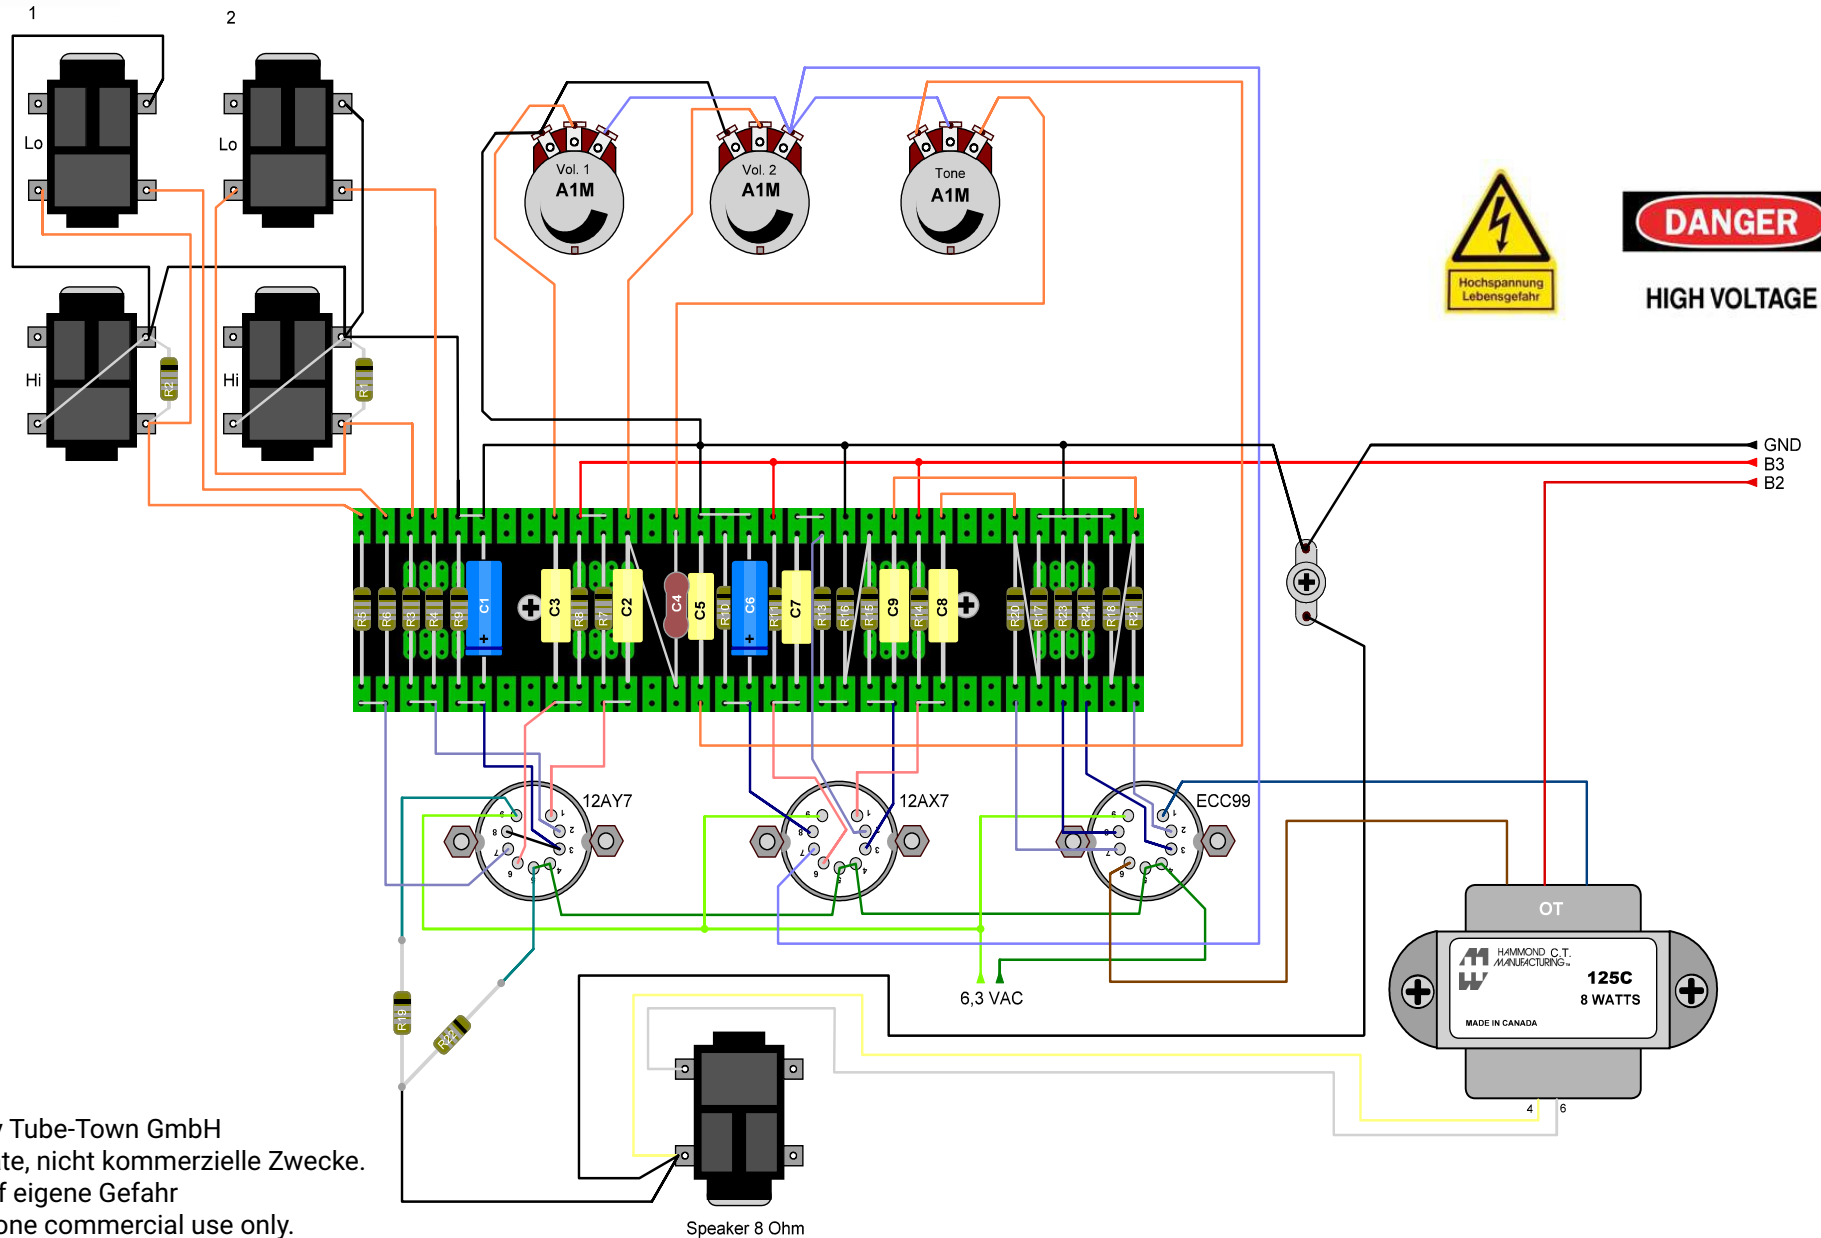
1
2
Lo
Lo
Hi
Hi
R2
R1
Vol. 1
A1M
Vol. 2
A1M
Tone
A1M
Hochspannung
Lebensgefahr
DANGER
HIGH VOLTAGE
GND
B3
B2
R5
R6
R3
R4
R9
C1
C3
R8
R7
C2
C4
C5
R10
C6
R11
C7
R13
R16
R15
C9
R14
C8
R20
R17
R23
R24
R18
R21
12AY7
12AX7
ECC99
OT
HAMMOND C.T. MANUFACTURING
125C
8 WATTS
MADE IN CANADA
4
6
6,3 VAC
R19
R22
Speaker 8 Ohm
Tube-Town GmbH
te, nicht kommerzielle Zwecke.
f eigene Gefahr
one commercial use only.